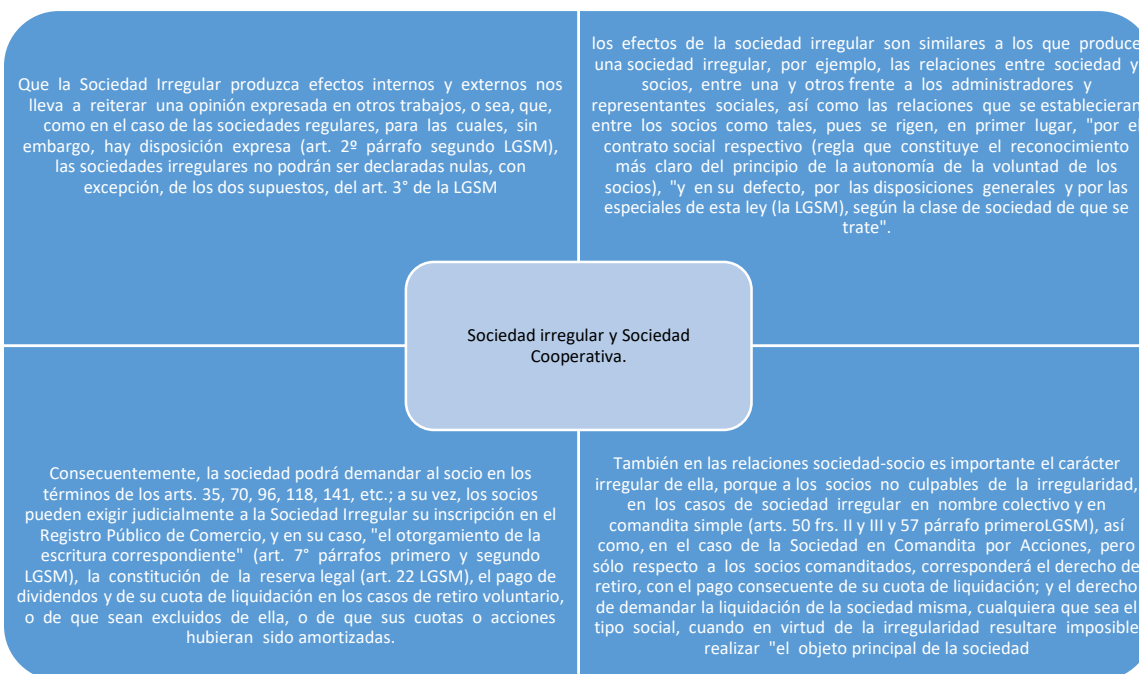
Que la Sociedad Irregular produzca efectos internos y externos nos lleva a reiterar una opinión expresada en otros trabajos, o sea, que, como en el caso de las sociedades regulares, para las cuales, sin embargo, hay disposición expresa (art. 2º párrafo segundo LGSM), las sociedades irregulares no podrán ser declaradas nulas, con excepción, de los dos supuestos, del art. 3° de la LGSM

los efectos de la sociedad irregular son similares a los que produce una sociedad irregular, por ejemplo, las relaciones entre sociedad y socios, entre una y otros frente a los administradores y representantes sociales, así como las relaciones que se establecieran entre los socios como tales, pues se rigen, en primer lugar, "por el contrato social respectivo (regla que constituye el reconocimiento más claro del principio de la autonomía de la voluntad de los socios), "y en su defecto, por las disposiciones generales y por las especiales de esta ley (la LGSM), según la clase de sociedad de que se trate".

Sociedad irregular y Sociedad Cooperativa.

Consecuentemente, la sociedad podrá demandar al socio en los términos de los arts. 35, 70, 96, 118, 141, etc.; a su vez, los socios pueden exigir judicialmente a la Sociedad Irregular su inscripción en el Registro Público de Comercio, y en su caso, "el otorgamiento de la escritura correspondiente" (art. 7° párrafos primero y segundo LGSM), la constitución de la reserva legal (art. 22 LGSM), el pago de dividendos y de su cuota de liquidación en los casos de retiro voluntario, o de que sean excluidos de ella, o de que sus cuotas o acciones hubieran sido amortizadas.

También en las relaciones sociedad-socio es importante el carácter irregular de ella, porque a los socios no culpables de la irregularidad, en los casos de sociedad irregular en nombre colectivo y en comandita simple (arts. 50 frs. II y III y 57 párrafo primeroLGSM), así como, en el caso de la Sociedad en Comandita por Acciones, pero sólo respecto a los socios comanditados, corresponderá el derecho de retiro, con el pago consecuente de su cuota de liquidación; y el derecho de demandar la liquidación de la sociedad misma, cualquiera que sea el tipo social, cuando en virtud de la irregularidad resultare imposible realizar "el objeto principal de la sociedad